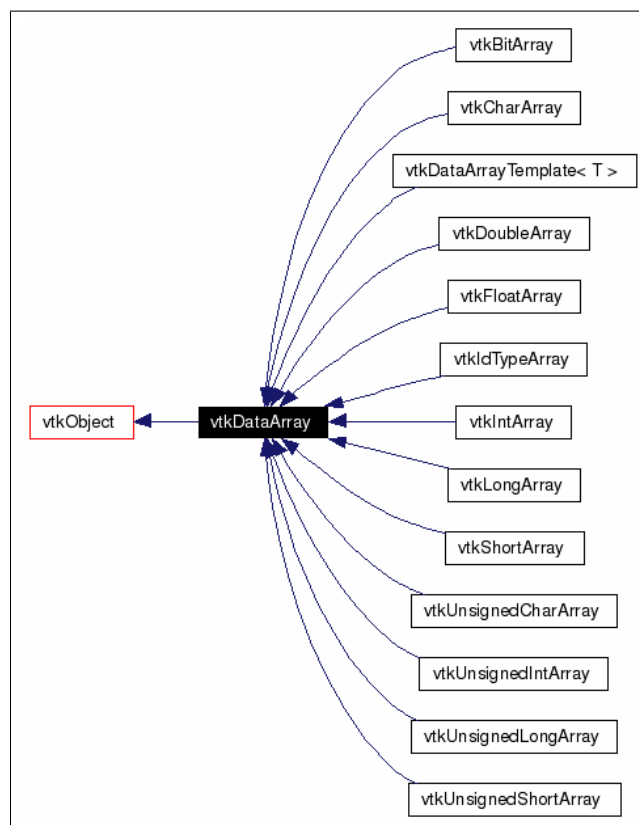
vtkBitArray

vtkCharArray

vtkDataArrayTemplate< T >

vtkDoubleArray

vtkFloatArray

vtkIdTypeArray

vtkObject

vtkDataArray

vtkIntArray

vtkLongArray

vtkShortArray

vtkUnsignedCharArray

vtkUnsignedIntArray

vtkUnsignedLongArray

vtkUnsignedShortArray